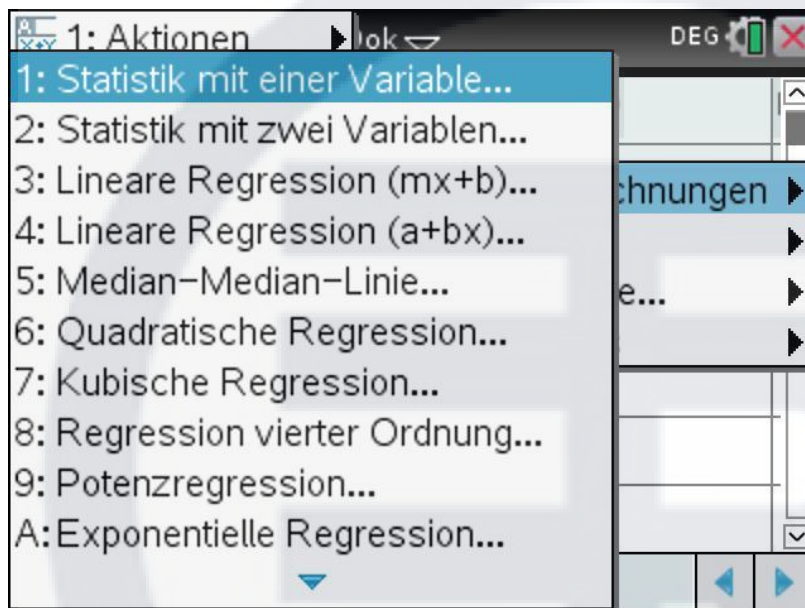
1: Aktionen
ok
DEG

1: Statistik mit einer Variable...
2: Statistik mit zwei Variablen...
3: Lineare Regression (mx+b)...
4: Lineare Regression (a+bx)...
5: Median−Median−Linie...
6: Quadratische Regression...
7: Kubische Regression...
8: Regression vierter Ordnung...
9: Potenzregression...
A: Exponentielle Regression...

chnungen
e...